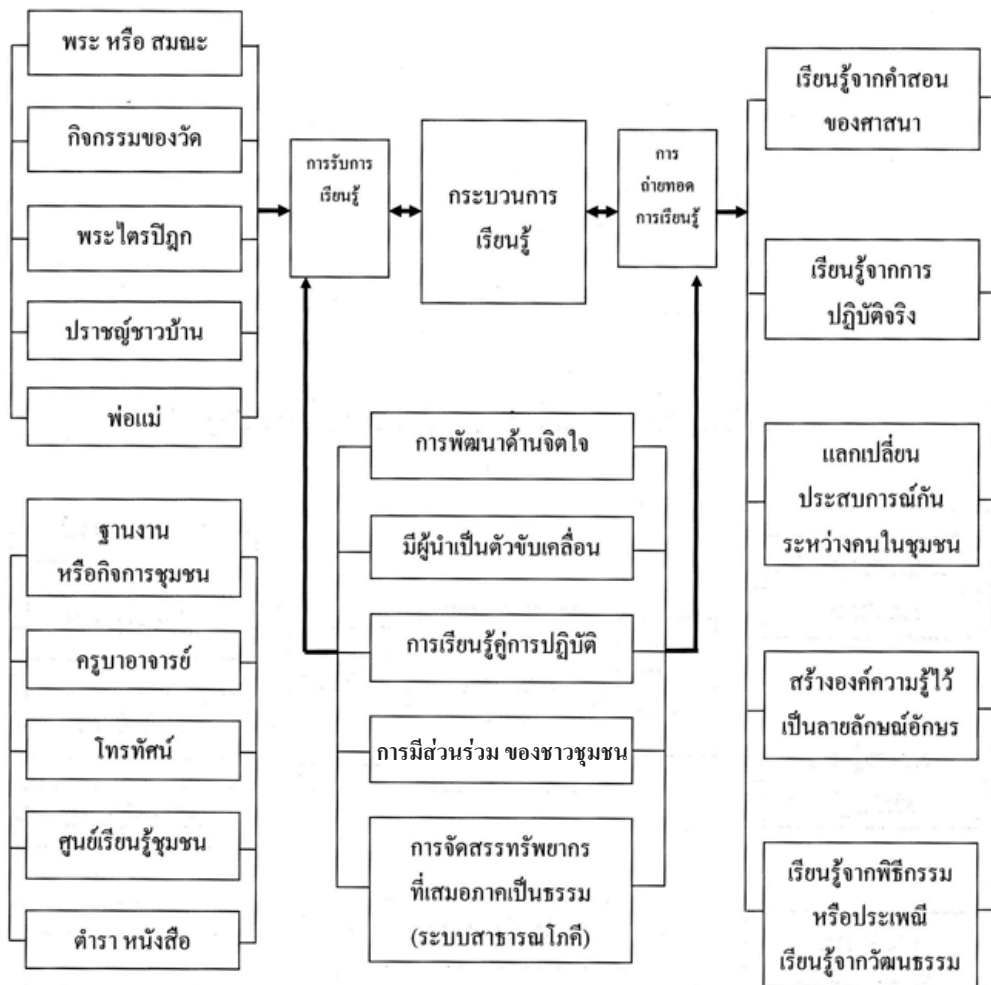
พระ หรือ สมณะ

กิจกรรมของวัด

พระไตรปิฎก

ปราชญ์ชาวบ้าน

พ่อแม่

ฐานงาน หรือกิจการชุมชน

ครูบาอาจารย์

โทรทัศน์

ศูนย์เรียนรู้ชุมชน

ตำรา หนังสือ

การรับการเรียนรู้

กระบวนการเรียนรู้

การถ่ายทอดการเรียนรู้

การพัฒนาด้านจิตใจ

มีผู้นำเป็นตัวขับเคลื่อน

การเรียนรู้คู่การปฏิบัติ

การมีส่วนร่วม ของชาวชุมชน

การจัดสรรทรัพยากรที่เสมอภาคเป็นธรรม (ระบบสาธารณโภคี)

เรียนรู้จากคำสอนของศาสนา

เรียนรู้จากการปฏิบัติจริง

แลกเปลี่ยนประสบการณ์กันระหว่างคนในชุมชน

สร้างองค์ความรู้ไว้เป็นลายลักษณ์อักษร

เรียนรู้จากพิธีกรรมหรือประเพณี เรียนรู้จากวัฒนธรรม